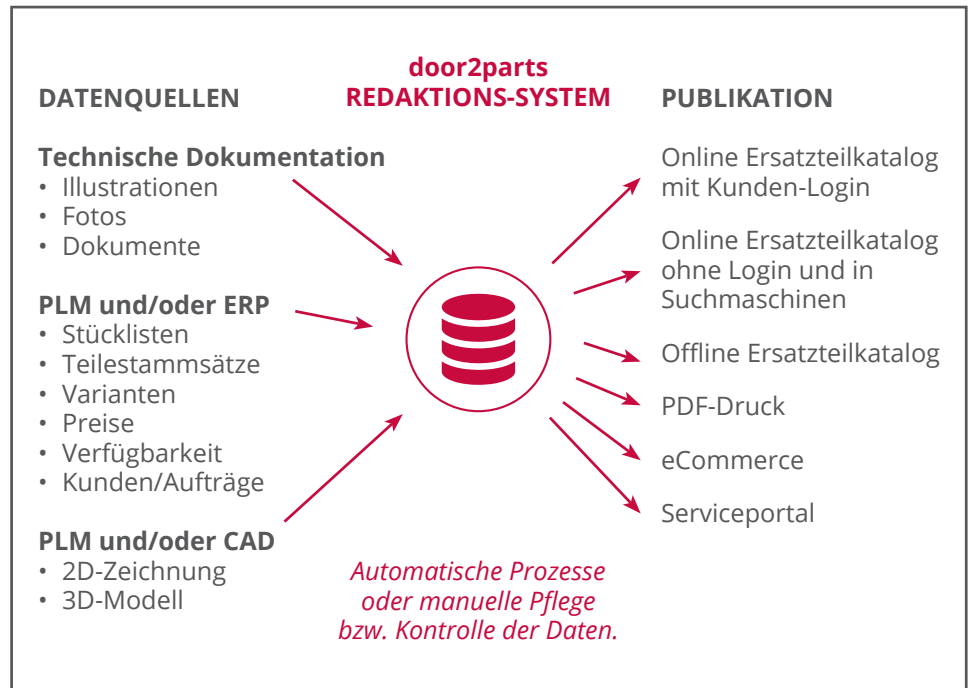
DATENQUELLEN

door2parts
REDAKTIONS-SYSTEM

PUBLIKATION

Technische Dokumentation
• Illustrationen
• Fotos
• Dokumente

PLM und/oder ERP
• Stücklisten
• Teilestammsätze
• Varianten
• Preise
• Verfügbarkeit
• Kunden/Aufträge

PLM und/oder CAD
• 2D-Zeichnung
• 3D-Modell

Automatische Prozesse oder manuelle Pflege bzw. Kontrolle der Daten.

Online Ersatzteilkatalog mit Kunden-Login

Online Ersatzteilkatalog ohne Login und in Suchmaschinen

Offline Ersatzteilkatalog

PDF-Druck

eCommerce

Serviceportal